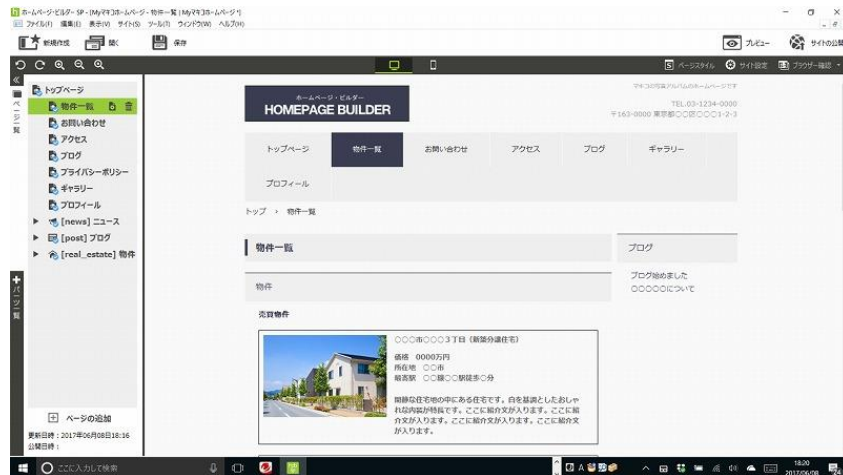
ホームページ・ビルダー SP - [Myマキコホームページ - 物件一覧 [Myマキコホームページ]]
ファイル(F) 編集(E) 表示(V) サイト(S) ツール(T) ウィンドウ(W) ヘルプ(H)

新規作成 開く 保存 プレビュー サイトの公開

ページスタイル サイト設定 ブラウザー確認

ページ一覧

トップページ
物件一覧
お問い合わせ
アクセス
ブログ
プライバシーポリシー
ギャラリー
プロフィール
[news] ニュース
[post] ブログ
[real_estate] 物件

パーツ一覧

ページの追加
更新日時：2017年06月08日18:16
公開日時：

ホームページ・ビルダー
HOMEPAGE BUILDER

マキコの写真アルバムのホームページです
TEL.03-1234-0000
〒163-0000 東京都〇〇区〇〇〇1-2-3

| トップページ | 物件一覧 | お問い合わせ | アクセス | ブログ | ギャラリー |
|---|---|---|---|---|---|
| プロフィール | | | | | |

トップ › 物件一覧

物件一覧

物件

売買物件

〇〇〇市〇〇〇3丁目（新築分譲住宅）

価格 0000万円
所在地 〇〇市
最寄駅 〇〇線〇〇駅徒歩〇分

閑静な住宅地の中にある住宅です。白を基調としたおしゃれな内装が特長です。ここに紹介文が入ります。ここに紹介文が入ります。ここに紹介文が入ります。ここに紹介文が入ります。

ブログ

ブログ始めました
〇〇〇〇〇について

ここに入力して検索

18:20
2017/06/08